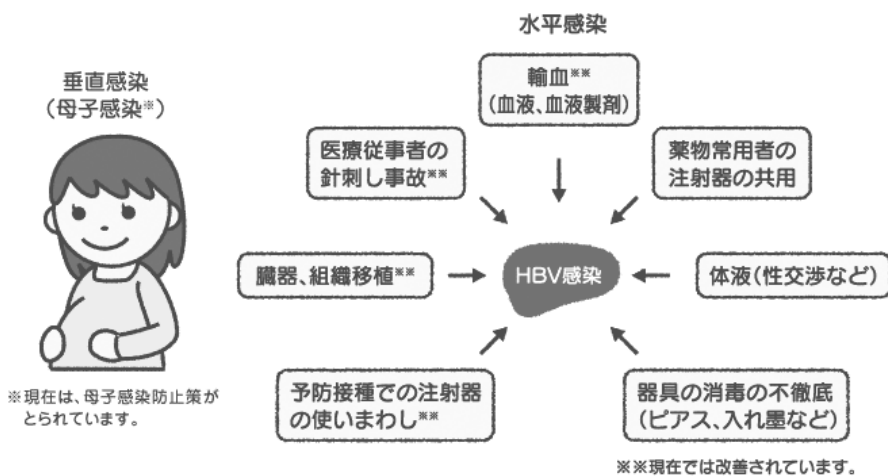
垂直感染
（母子感染※）

※現在は、母子感染防止策がとられています。

水平感染

輸血※※
（血液、血液製剤）

医療従事者の針刺し事故※※

薬物常用者の注射器の共用

臓器、組織移植※※

HBV感染

体液（性交渉など）

予防接種での注射器の使いまわし※※

器具の消毒の不徹底
（ピアス、入れ墨など）

※※現在では改善されています。